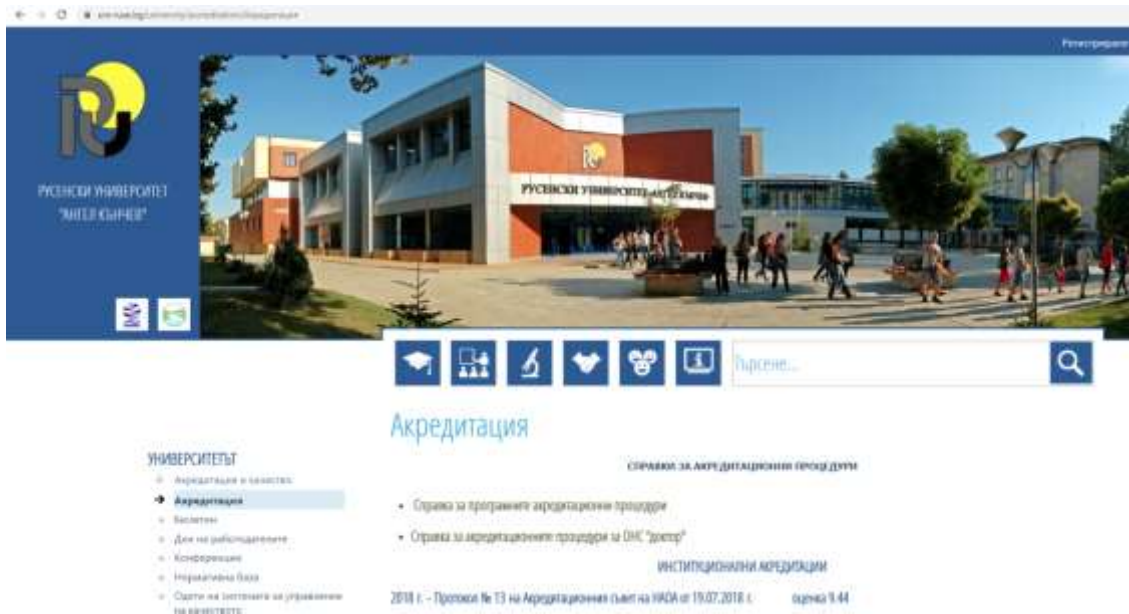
uni-ruse.bg/university/accreditation/Акредитация

Регистриране

РУСЕНСКИ УНИВЕРСИТЕТ "АНГЕЛ КЪНЧЕВ"

РУСЕНСКИ УНИВЕРСИТЕТ "АНГЕЛ КЪНЧЕВ"

Търсене...

Акредитация

УНИВЕРСИТЕТЪТ
Акредитация и качество
Акредитация
Бюлетин
Ден на работодателите
Конференции
Нормативна база
Одити на системата за управление на качеството

СПРАВКИ ЗА АКРЕДИТАЦИОННИ ПРОЦЕДУРИ

• Справка за програмните акредитационни процедури

• Справка за акредитационните процедури за ОНС "доктор"

ИНСТИТУЦИОНАЛНИ АКРЕДИТАЦИИ

2018 г. – Протокол № 13 на Акредитационния съвет на НАОА от 19.07.2018 г. оценка 9.44